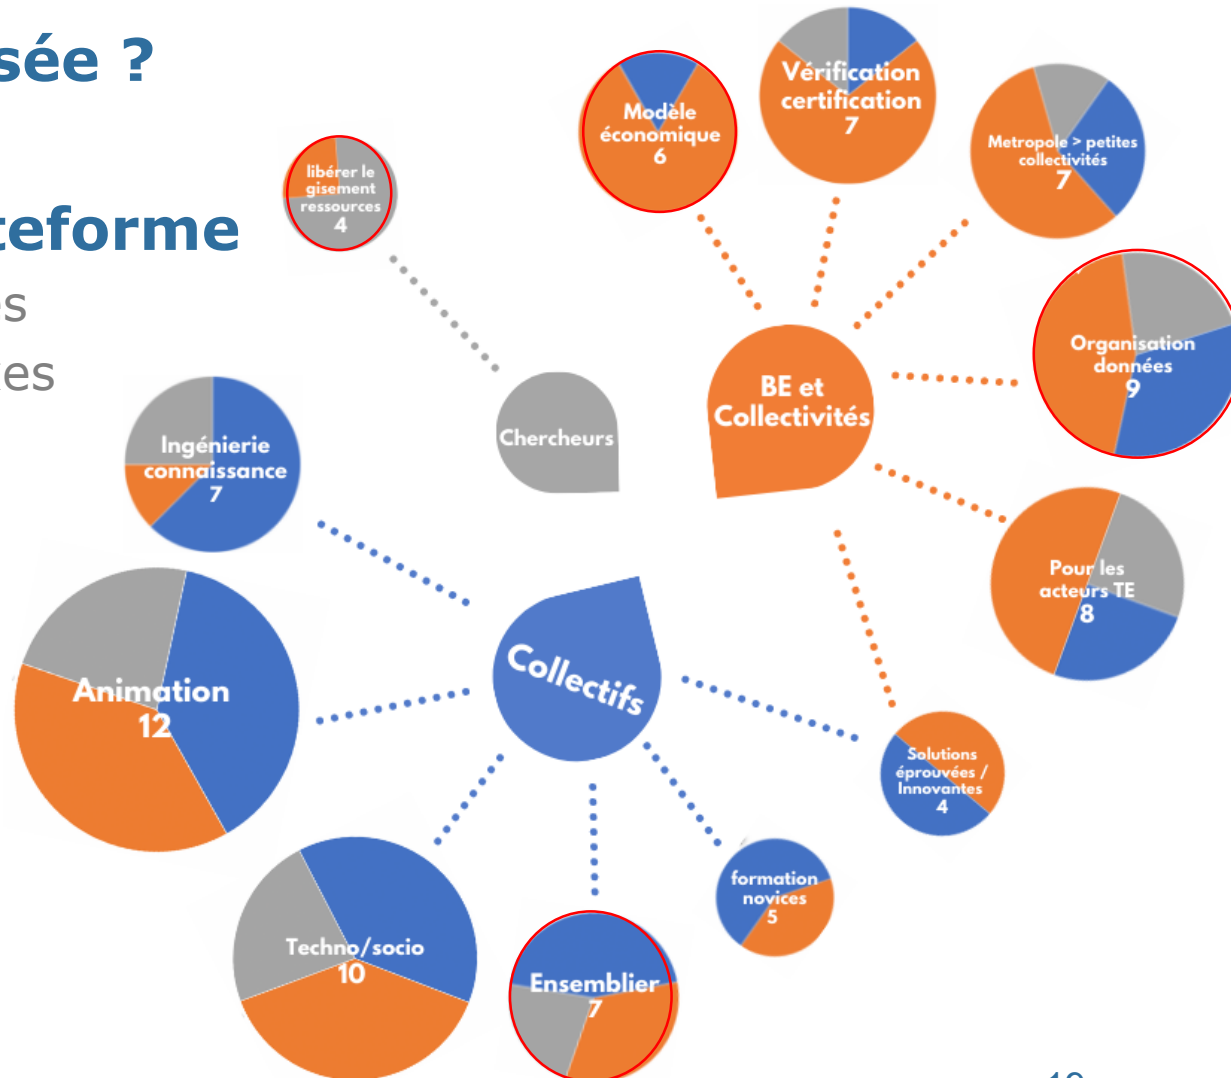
sée ?

teforme

s

es

libérer le gisement ressources 4

Modèle économique 6

Vérification certification 7

Metropole > petites collectivités 7

Organisation données 9

BE et Collectivités

Chercheurs

Ingénierie connaissance 7

Pour les acteurs TE 8

Collectifs

Animation 12

Solutions éprouvées / Innovantes 4

formation novices 5

Techno/socio 10

Ensemblier 7

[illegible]